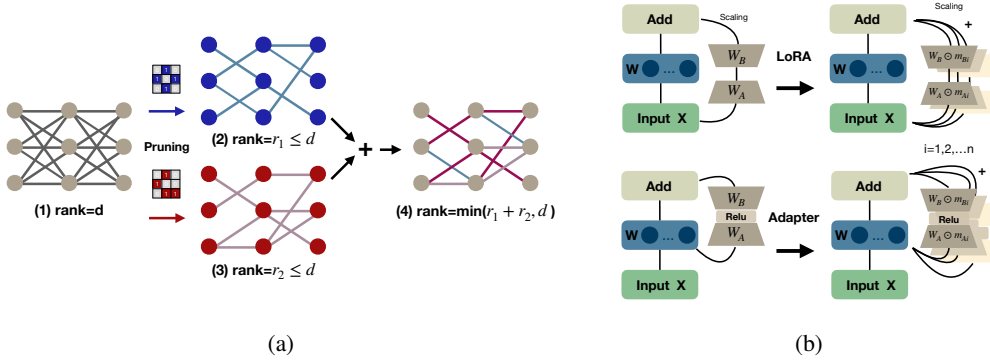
1 1 1 1 1

Pruning

1 1 1 1 1

(1) rank=d

(2) rank=$r_1 \leq d$

(3) rank=$r_2 \leq d$

+

(4) rank=min($r_1 + r_2, d$)

(a)

Add

Scaling

W

$W_B$

$W_A$

Input X

LoRA

Add

Scaling

+

W

$W_B \odot m_{Bi}$

$W_A \odot m_{Ai}$

Input X

i=1,2,...n

Add

W

$W_B$

Relu

$W_A$

Input X

Adapter

Add

+

W

$W_B \odot m_{Bi}$

Relu

$W_A \odot m_{Ai}$

Input X

(b)